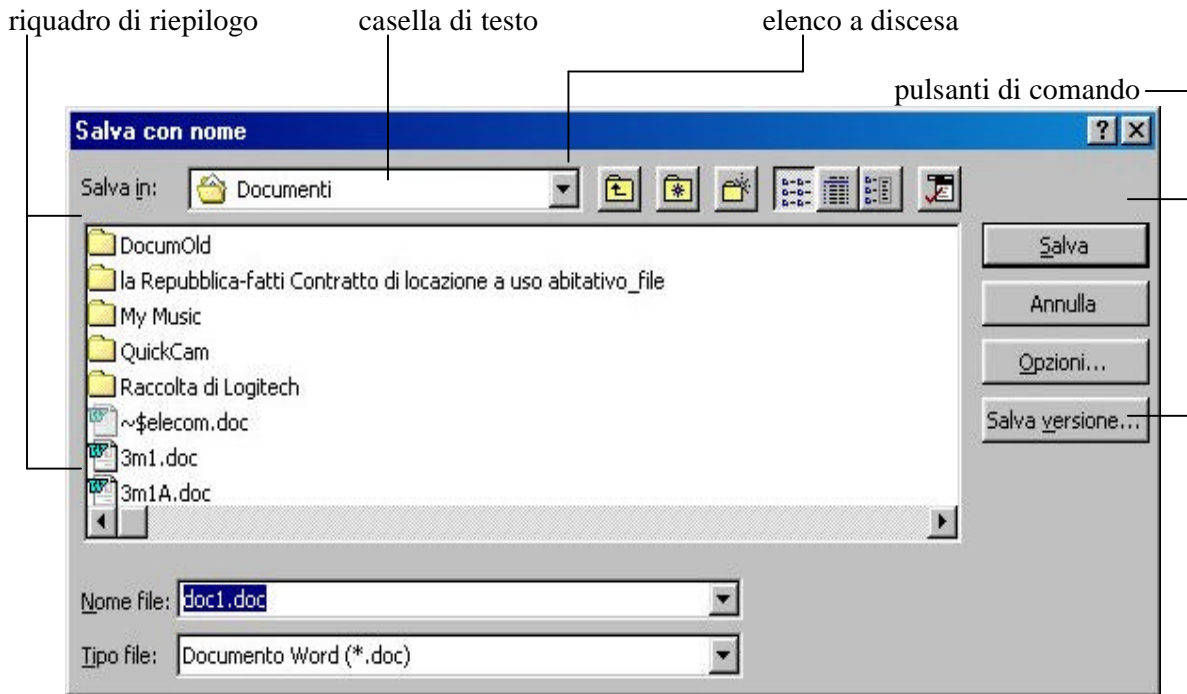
riquadro di riepilogo casella di testo elenco a discesa

pulsanti di comando

Salva con nome

?

Salva in: Documenti

DocumOld
la Repubblica-fatti Contratto di locazione a uso abitativo_file
My Music
QuickCam
Raccolta di Logitech
~$elecom.doc
3m1.doc
3m1A.doc

Salva
Annulla
Opzioni...
Salva versione...

Nome file: doc1.doc

Tipo file: Documento Word (*.doc)